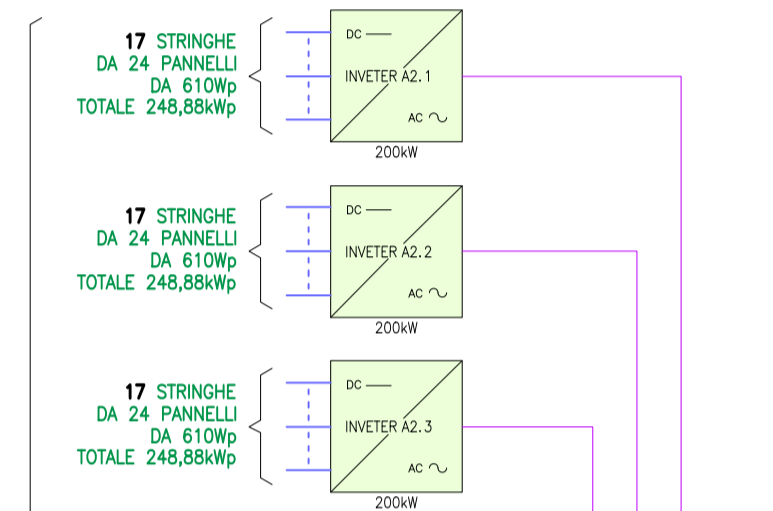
17 STRINGHE
DA 24 PANNELLI
DA 610Wp
TOTALE 248,88kWp

DC —
INVETER A2.1
AC ~
200kW

17 STRINGHE
DA 24 PANNELLI
DA 610Wp
TOTALE 248,88kWp

DC —
INVETER A2.2
AC ~
200kW

17 STRINGHE
DA 24 PANNELLI
DA 610Wp
TOTALE 248,88kWp

DC —
INVETER A2.3
AC ~
200kW